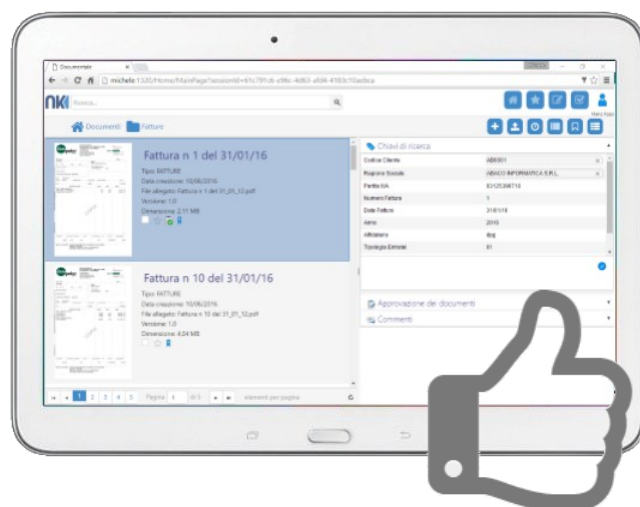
Documentale

michele:1320/Home/MainPage?sessionId=61c791c6-e98c-4d63-afd4-4183c10adbca

nki Ricerca...

Documenti Fatture

Fattura n 1 del 31/01/16

Tipo: FATTURE
Data creazione: 10/06/2016
File allegato: Fattura n 1 del 31_01_12.pdf
Versione: 1.0
Dimensione: 2.11 MB

Fattura n 10 del 31/01/16

Tipo: FATTURE
Data creazione: 10/06/2016
File allegato: Fattura n 10 del 31_01_12.pdf
Versione: 1.0
Dimensione: 4.24 MB

1 2 3 4 5 Pagina 1 di 5 elementi per pagina

Chiavi di ricerca

| | |
|---|---|
| Codice Cliente | ABK001 |
| Ragione Sociale | ABACO INFORMATICA S.R.L. |
| Partita IVA | 03125390716 |
| Numero Fattura | 1 |
| Data Fattura | 31/01/16 |
| Anno | 2016 |
| Allistatore | dpg |
| Tipologia Entrate | 01 |

Approvazione dei documenti

Commenti